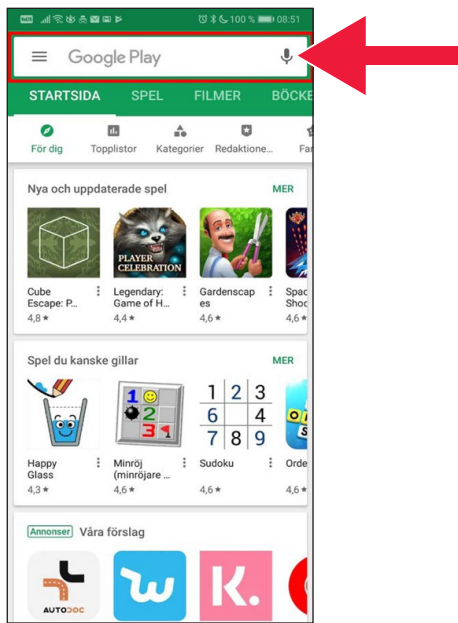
100 % 08:51

Google Play

STARTSIDA SPEL FILMER BÖCKE

För dig Topplistor Kategorier Redaktione... Fa

Nya och uppdaterade spel MER

Cube Escape: P... 4,8 ★

PLAYER CELEBRATION

Legendary: Game of H... 4,4 ★

Gardenscapes 4,6 ★

Spac Shoo 4,6 ★

Spel du kanske gillar MER

Happy Glass 4,3 ★

Minröj (minröjare ... 4,6 ★

| 1 | 2 | 3 |
|---|---|---|
| 6 | | 4 |
| 7 | 8 | 9 |

Sudoku 4,6 ★

Orde 4,6 ★

Annonser Våra förslag

AUTODOC

k.